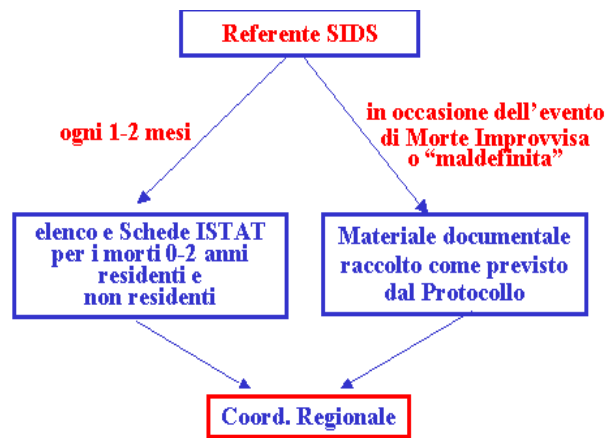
Referente SIDS

ogni 1-2 mesi

in occasione dell'evento di Morte Improvvisa o "maldefinita"

elenco e Schede ISTAT per i morti 0-2 anni residenti e non residenti

Materiale documentale raccolto come previsto dal Protocollo

Coord. Regionale